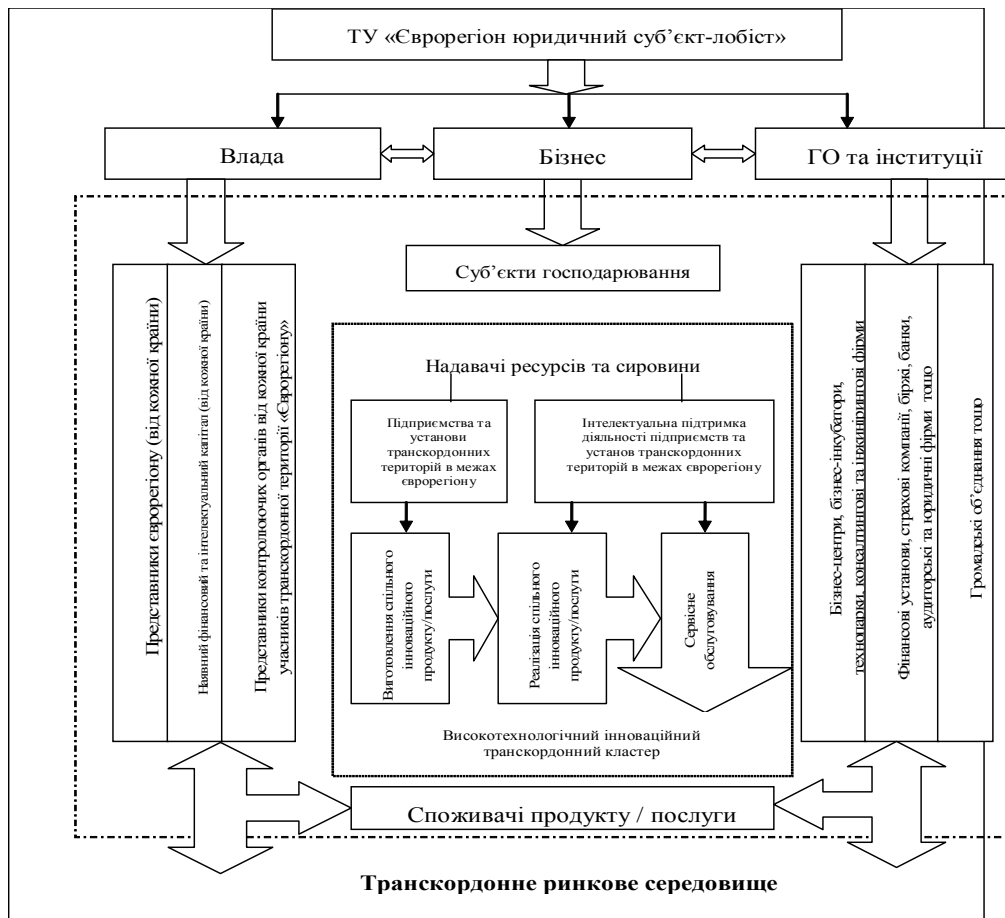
ТУ «Єврорегіон юридичний суб'єкт-лобіст»

Влада

Бізнес

ГО та інституції

Суб'єкти господарювання

Представники єврорегіону (від кожної країни)

Наявний фінансовий та інтелектуальний капітал (від кожної країни)

Представники контролюючих органів від кожної країни учасників транскордонної території «Єврорегіону»

Надавачі ресурсів та сировини

Підприємства та установи транскордонних територій в межах єврорегіону

Інтелектуальна підтримка діяльності підприємств та установ транскордонних територій в межах єврорегіону

Виготовлення спільного інноваційного продукту/послуги

Реалізація спільного інноваційного продукту/послуги

Сервісне обслуговування

Високотехнологічний інноваційний транскордонний кластер

Бізнес-центри, бізнес-інкубатори, технопарки, консалтингові та інжинірингові фірми

Фінансові установи, страхові компанії, біржі, банки, аудиторські та юридичні фірми тощо

Громадські об'єднання тощо

Споживачі продукту / послуги

Транскордонне ринкове середовище